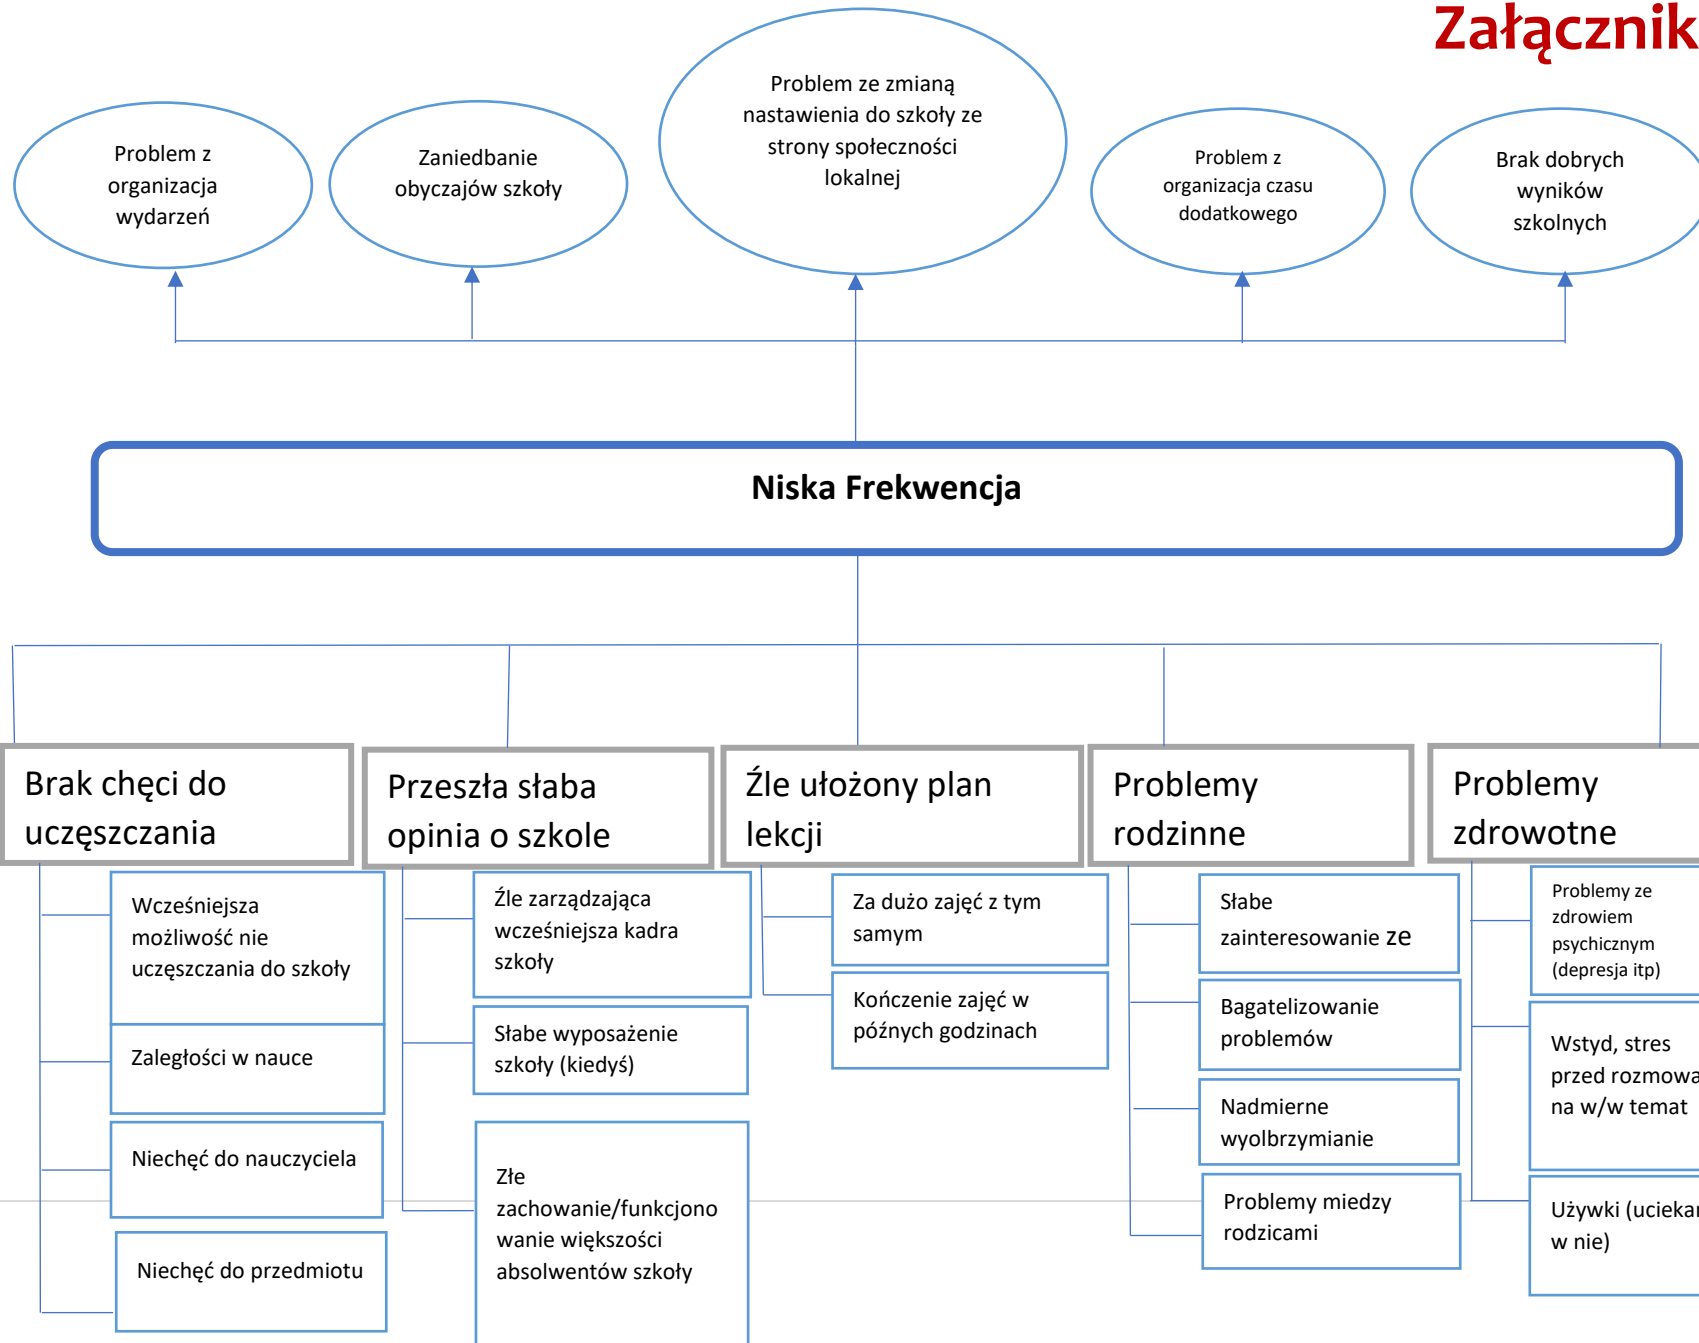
Załącznik

Problem z organizacja wydarzeń

Zaniedbanie obyczajów szkoły

Problem ze zmianą nastawienia do szkoły ze strony społeczności lokalnej

Problem z organizacja czasu dodatkowego

Brak dobrych wyników szkolnych

Niska Frekwencja

Brak chęci do uczęszczania

Wcześniejsza możliwość nie uczęszczania do szkoły

Zaległości w nauce

Niechęć do nauczyciela

Niechęć do przedmiotu

Przeszła słaba opinia o szkole

Źle zarządzająca wcześniejsza kadra szkoły

Słabe wyposażenie szkoły (kiedyś)

Złe zachowanie/funkcjonowanie większości absolwentów szkoły

Źle ułożony plan lekcji

Za dużo zajęć z tym samym

Kończenie zajęć w późnych godzinach

Problemy rodzinne

Słabe zainteresowanie ze

Bagatelizowanie problemów

Nadmierne wyolbrzymianie

Problemy miedzy rodzicami

Problemy zdrowotne

Problemy ze zdrowiem psychicznym (depresja itp)

Wstyd, stres przed rozmowa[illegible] na w/w temat

Używki (uciekai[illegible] w nie)